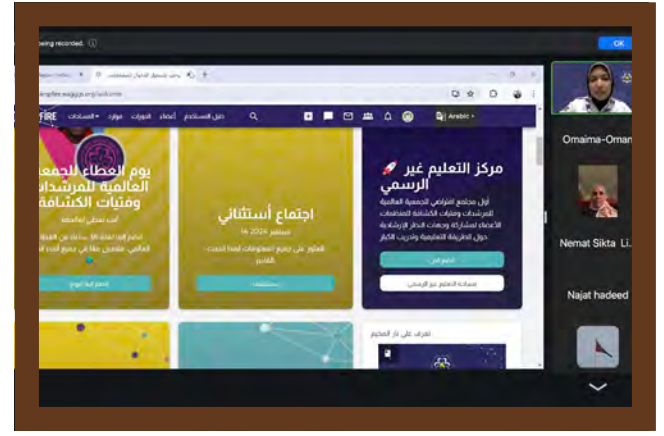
being recorded.
OK
Omaima-Oman
Nemat Sikta Li...
Najat hadeed
FIRE
Arabic
مركز التعليم غير الرسمي
أول مجتمع افتراضي للجمعية العالمية للمرشدات وفتيات الكشافة للمنظمات الأعضاء لمشاركة وجهات النظر الإرشادية حول الطريقة التعليمية وتدريب الكبار
مساحة التعليم غير الرسمي
اجتماع أستثنائي
سبتمبر 2024 م
يوم العطاء للجمعية العالمية للمرشدات وفتيات الكشافة
تعرف على نار المخيم